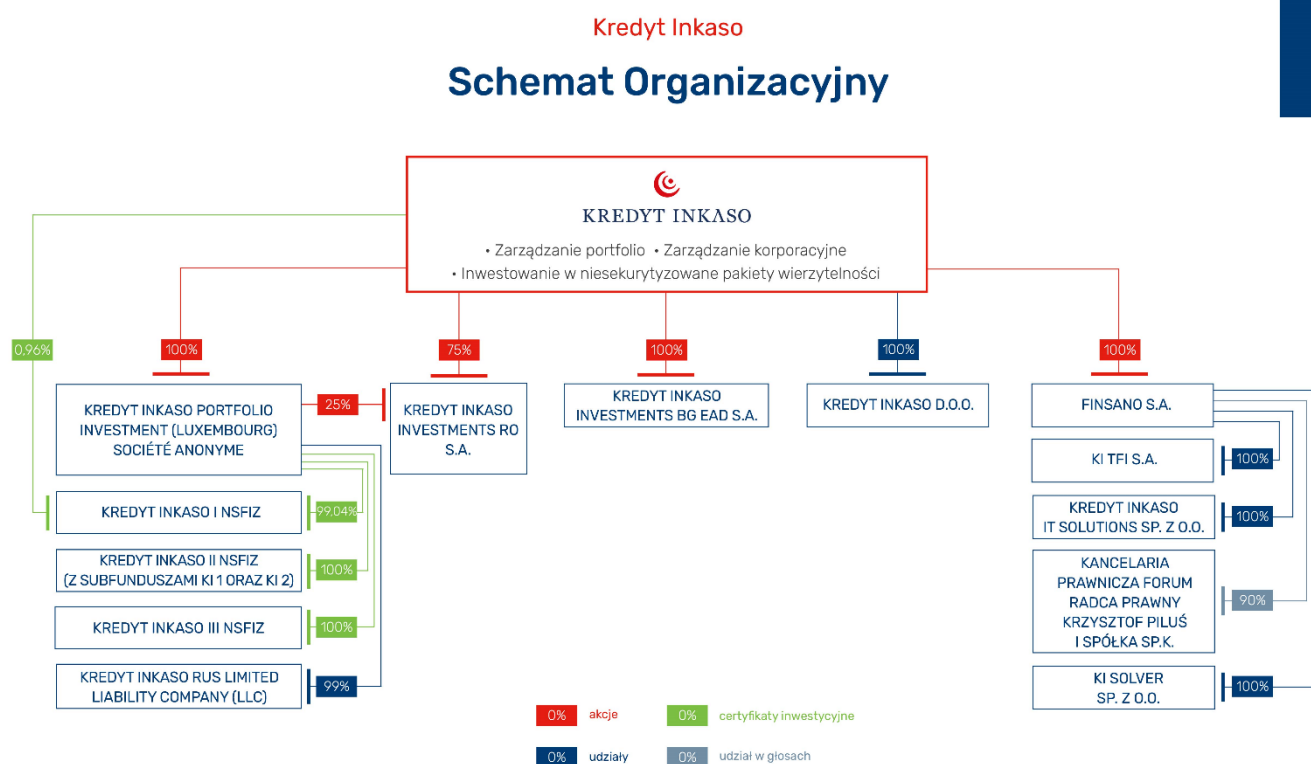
Kredyt Inkaso

Schemat Organizacyjny

KREDYT INKASO

• Zarządzanie portfolio • Zarządzanie korporacyjne
• Inwestowanie w niesekurytyzowane pakiety wierzytelności

0,96%

100%

75%

100%

100%

100%

KREDYT INKASO PORTFOLIO INVESTMENT (LUXEMBOURG) SOCIÉTÉ ANONYME

25%

KREDYT INKASO INVESTMENTS RO S.A.

KREDYT INKASO INVESTMENTS BG EAD S.A.

KREDYT INKASO D.O.O.

FINSANO S.A.

KREDYT INKASO I NSFIZ

99,04%

KREDYT INKASO II NSFIZ (Z SUBFUNDUSZAMI KI 1 ORAZ KI 2)

100%

KREDYT INKASO III NSFIZ

100%

KREDYT INKASO RUS LIMITED LIABILITY COMPANY (LLC)

99%

KI TFI S.A.

100%

KREDYT INKASO IT SOLUTIONS SP. Z O.O.

100%

KANCELARIA PRAWNICZA FORUM RADCA PRAWNY KRZYSZTOF PILUŚ I SPÓŁKA SP.K.

90%

KI SOLVER SP. Z O.O.

100%

0% akcje

0% certyfikaty inwestycyjne

0% udziały

0% udział w głosach